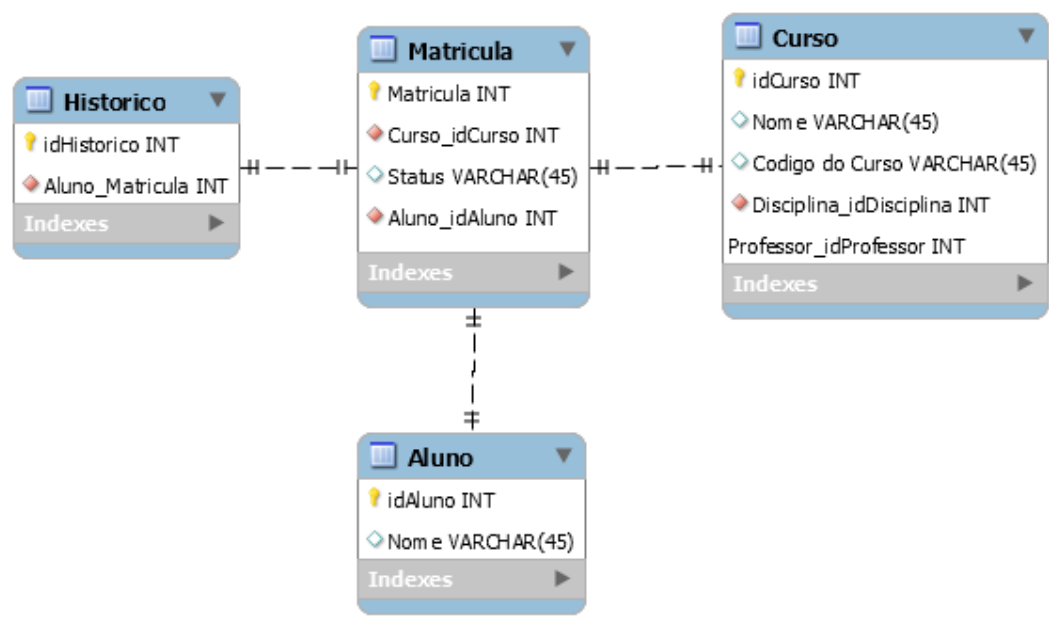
Historico
idHistorico INT
Aluno_Matricula INT
Indexes

Matricula
Matricula INT
Curso_idCurso INT
Status VARCHAR(45)
Aluno_idAluno INT
Indexes

Curso
idCurso INT
Nome VARCHAR(45)
Codigo do Curso VARCHAR(45)
Disciplina_idDisciplina INT
Professor_idProfessor INT
Indexes

Aluno
idAluno INT
Nome VARCHAR(45)
Indexes